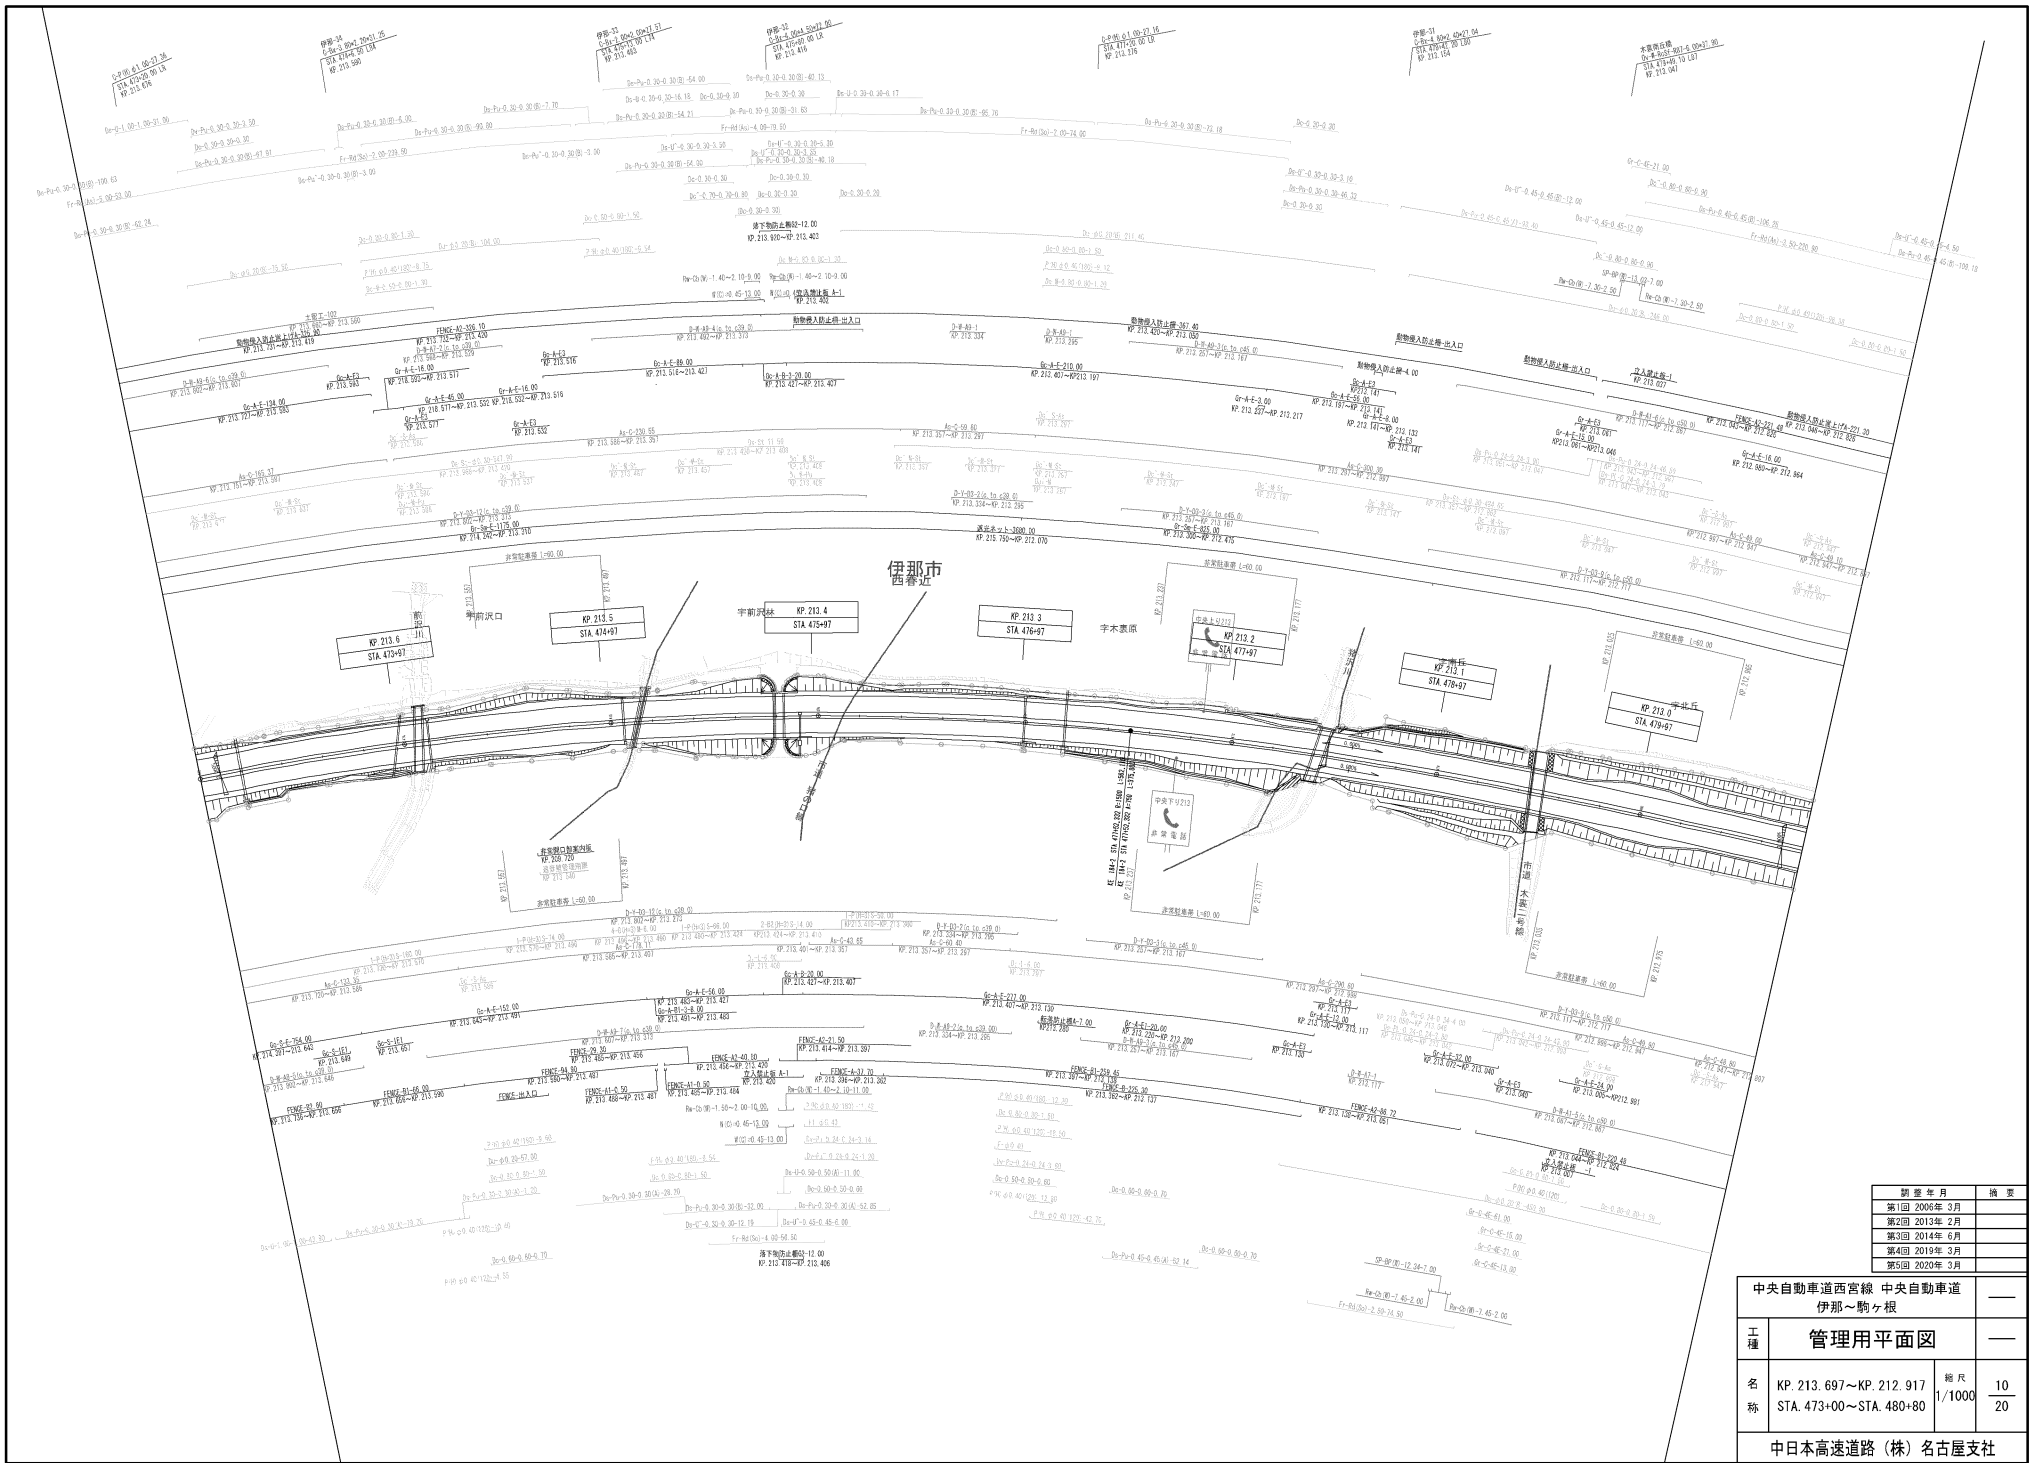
伊那市
西春近

KP. 213.6
STA. 473+97

KP. 213.5
STA. 474+97

KP. 213.4
STA. 475+97

KP. 213.3
STA. 476+97

KP. 213.2
STA. 477+97

KP. 213.1
STA. 478+97

KP. 213.0
STA. 479+97

字前沢口
字前沢林
字木裏原

非常駐車帯 L=60.00
非常駐車帯 L=60.00
非常駐車帯 L=60.00
非常駐車帯 L=60.00

中央下り213
非常電話

動物侵入防止柵-出入口
動物侵入防止柵-出入口
動物侵入防止柵-出入口
落下物防止柵S2-12.00
KP. 213.920~KP. 213.403
落下物防止柵S2-12.00
KP. 213.418~KP. 213.406
遮光ネット-3690.00
KP. 215.750~KP. 212.070
立入禁止-1
FENCE-出入口

| 調 整 年 月 | 摘 要 |
|---|---|
| 第1回 2006年 3月 | |
| 第2回 2013年 2月 | |
| 第3回 2014年 6月 | |
| 第4回 2019年 3月 | |
| 第5回 2020年 3月 | |

中央自動車道西宮線 中央自動車道
伊那～駒ヶ根

工種 管理用平面図

名称 KP. 213.697~KP. 212.917
STA. 473+00~STA. 480+80
縮尺 1/1000
10
20

中日本高速道路（株）名古屋支社